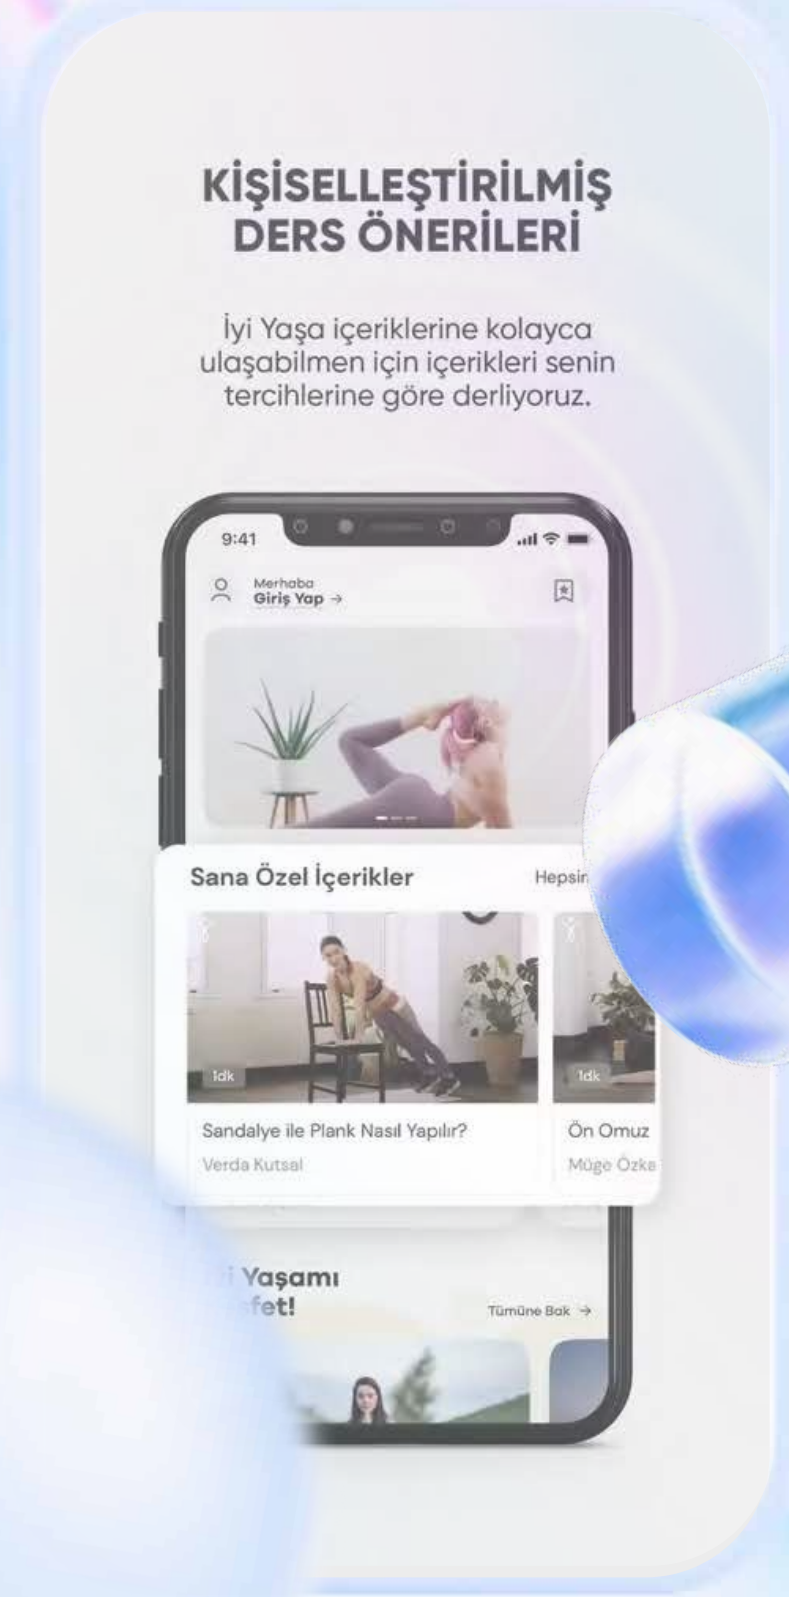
KİŞİSELLEŞTİRİLMİŞ DERS ÖNERİLERİ

İyi Yaşa içeriklerine kolayca ulaşabilmen için içerikleri senin tercihlerine göre derliyoruz.

9:41

Merhaba
Giriş Yap →

Sana Özel İçerikler

Hepsin

1dk

Sandalye ile Plank Nasıl Yapılır?

Verda Kutsal

1dk

Ön Omuz

Müge Özka

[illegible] Yaşamı
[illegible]fet!

Tümüne Bak →